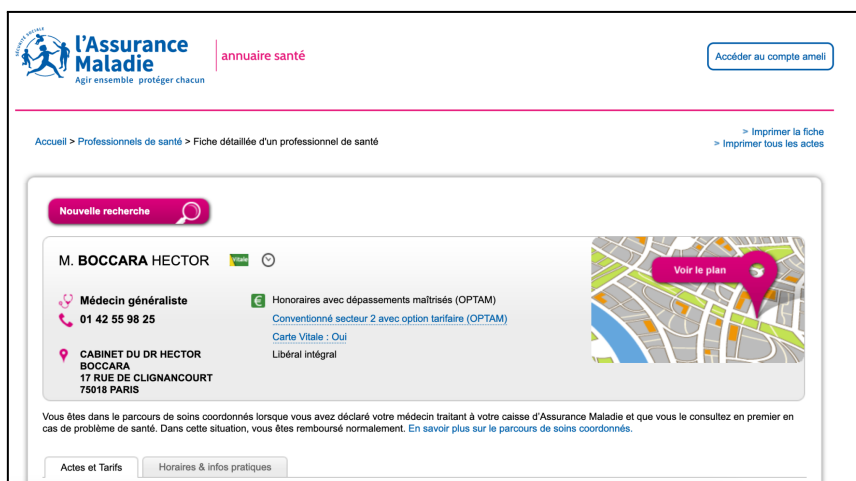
SÉCURITÉ SOCIALE
l'Assurance Maladie
Agir ensemble protéger chacun

annuaire santé

Accéder au compte ameli

Accueil > Professionnels de santé > Fiche détaillée d'un professionnel de santé

> Imprimer la fiche
> Imprimer tous les actes

Nouvelle recherche

M. BOCCARA HECTOR

Vitale

Voir le plan

Médecin généraliste
01 42 55 98 25

CABINET DU DR HECTOR BOCCARA
17 RUE DE CLIGNANCOURT
75018 PARIS

Honoraires avec dépassements maîtrisés (OPTAM)
Conventionné secteur 2 avec option tarifaire (OPTAM)
Carte Vitale : Oui
Libéral intégral

Vous êtes dans le parcours de soins coordonnés lorsque vous avez déclaré votre médecin traitant à votre caisse d'Assurance Maladie et que vous le consultez en premier en cas de problème de santé. Dans cette situation, vous êtes remboursé normalement. En savoir plus sur le parcours de soins coordonnés.

Actes et Tarifs
Horaires & infos pratiques